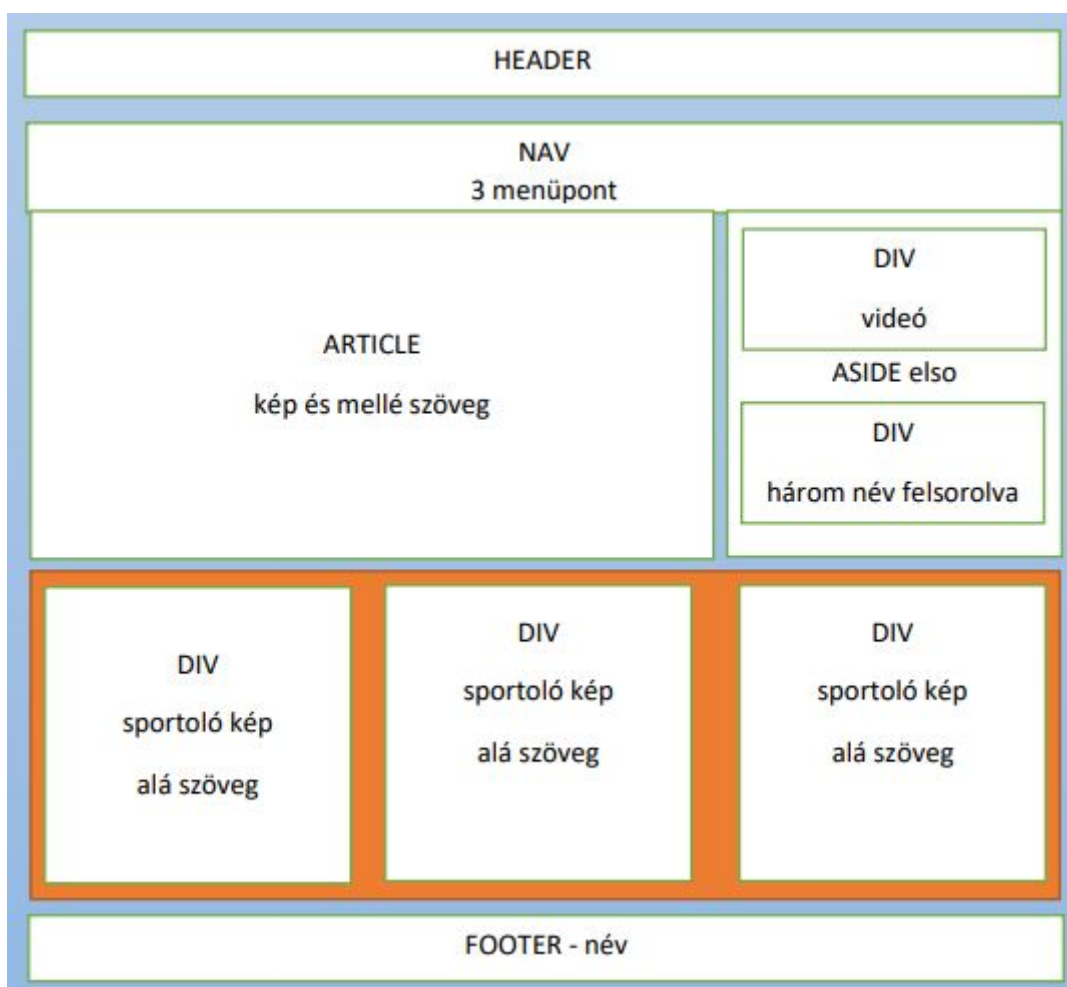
HEADER

NAV
3 menüpont

ARTICLE
kép és mellé szöveg

DIV
videó

ASIDE elso

DIV
három név felsorolva

DIV
sportoló kép
alá szöveg

DIV
sportoló kép
alá szöveg

DIV
sportoló kép
alá szöveg

FOOTER - név